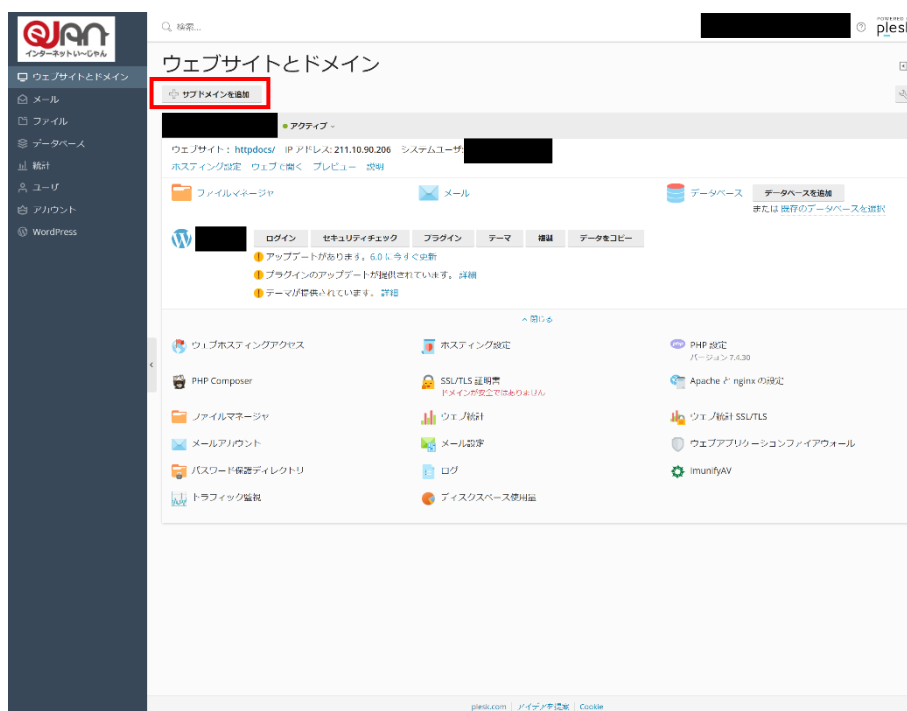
QUAN
インターネットいーじゃん

ウェブサイトとドメイン
メール
ファイル
データベース
統計
ユーザ
アカウント
WordPress

検索...

POWERED BY
plesk

ウェブサイトとドメイン

サブドメインを追加

● アクティブ

ウェブサイト：httpdocs/ IP アドレス：211.10.90.206 システムユーザ：
ホスティング設定 ウェブで開く プレビュー 説明

ファイルマネージャ
メール
データベース
データベースを追加
または 既存のデータベースを選択

ログイン
セキュリティチェック
プラグイン
テーマ
複製
データをコピー

アップデートがあります。6.0 に今すぐ更新
プラグインのアップデートが提供されています。詳細
テーマが提供されています。詳細

^ 閉じる

ウェブホスティングアクセス
ホスティング設定
PHP 設定
バージョン 7.4.30
PHP Composer
SSL/TLS 証明書
ドメインが安全ではありません
Apache と nginx の設定
ファイルマネージャ
ウェブ統計
ウェブ統計 SSL/TLS
メールアカウント
メール設定
ウェブアプリケーションファイアウォール
パスワード保護ディレクトリ
ログ
ImunifyAV
トラフィック監視
ディスクスペース使用量

plesk.com | アイデアを提案 | Cookie